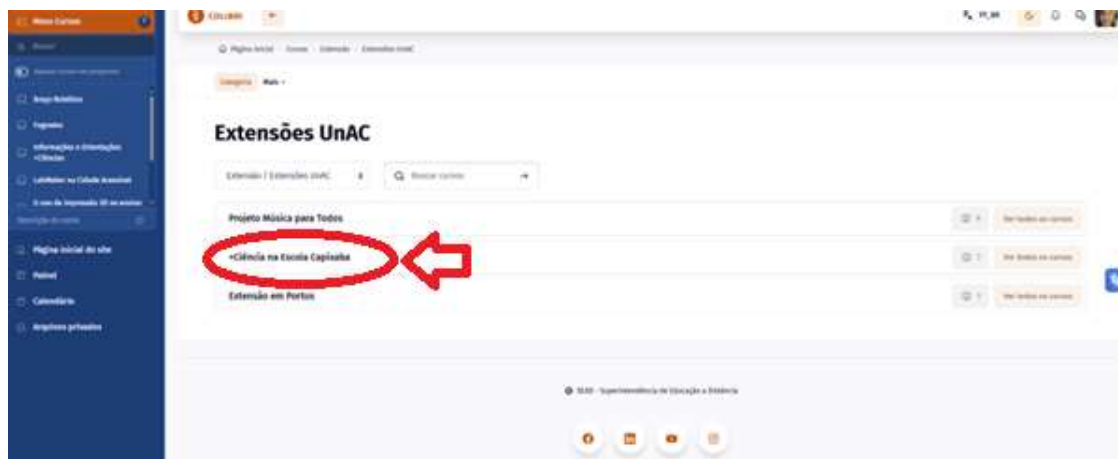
Meus Cursos

Braço Robótico

Informações e Orientações +Ciências

Página inicial do site

Painel

Calendário

Arquivos privados

Página Inicial / Cursos / Extensão / Extensões UnAC

Categoria Mais

Extensões UnAC

Extensão / Extensões UnAC

Buscar cursos

Projeto Música para Todos

Ver todos os cursos

+Ciência na Escola Capixaba

Ver todos os cursos

Extensão em Portos

Ver todos os cursos

SEAD - Superintendência de Educação a Distância